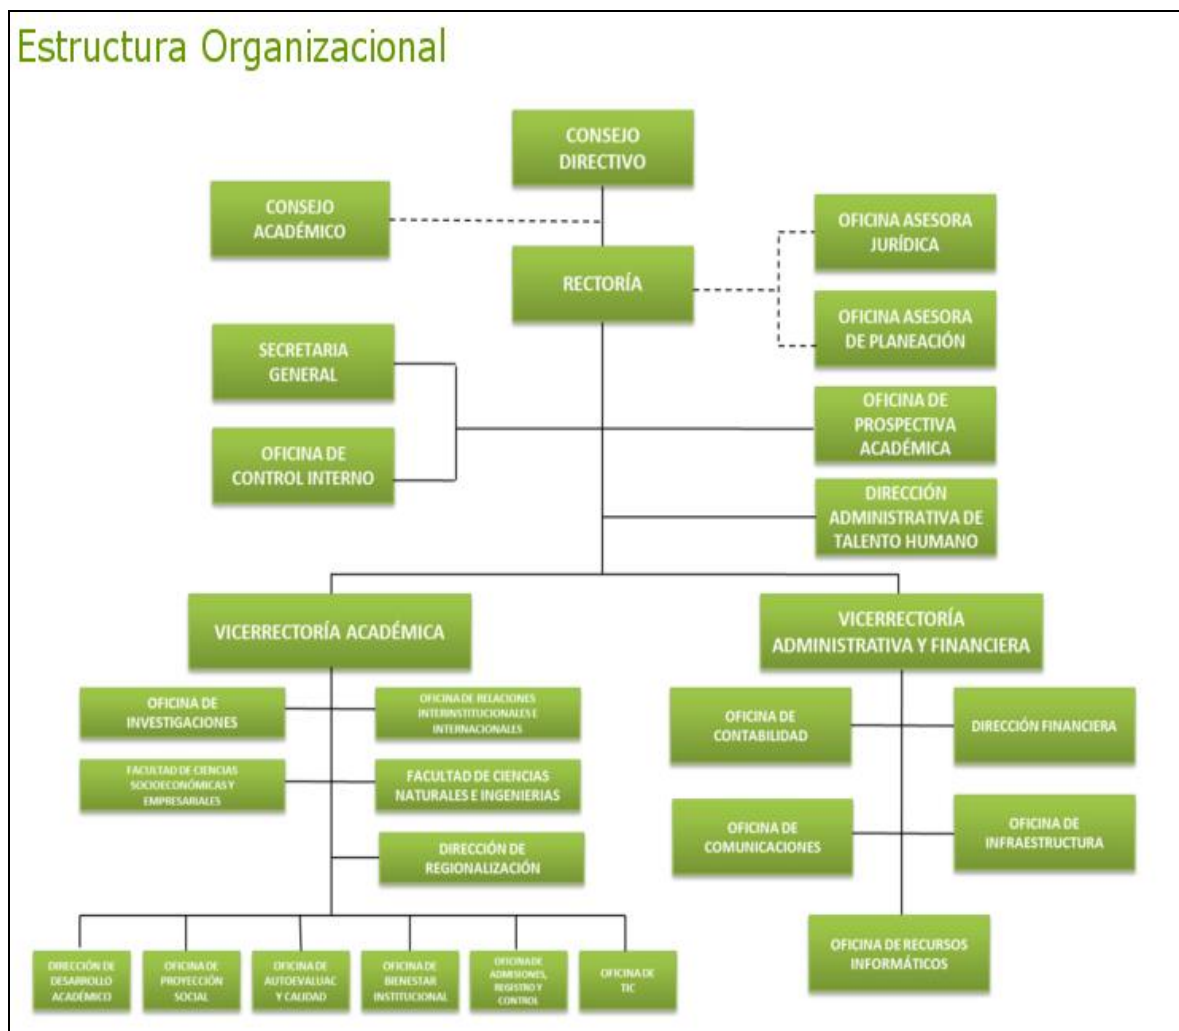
Estructura Organizacional

CONSEJO DIRECTIVO

CONSEJO ACADÉMICO

RECTORÍA

OFICINA ASESORA JURÍDICA

OFICINA ASESORA DE PLANEACIÓN

SECRETARIA GENERAL

OFICINA DE CONTROL INTERNO

OFICINA DE PROSPECTIVA ACADÉMICA

DIRECCIÓN ADMINISTRATIVA DE TALENTO HUMANO

VICERRECTORÍA ACADÉMICA

VICERRECTORÍA ADMINISTRATIVA Y FINANCIERA

OFICINA DE INVESTIGACIONES

OFICINA DE RELACIONES INTERINSTITUCIONALES E INTERNACIONALES

FACULTAD DE CIENCIAS SOCIOECONÓMICAS Y EMPRESARIALES

FACULTAD DE CIENCIAS NATURALES E INGENIERIAS

DIRECCIÓN DE REGIONALIZACIÓN

OFICINA DE CONTABILIDAD

DIRECCIÓN FINANCIERA

OFICINA DE COMUNICACIONES

OFICINA DE INFRAESTRUCTURA

OFICINA DE RECURSOS INFORMÁTICOS

DIRECCIÓN DE DESARROLLO ACADÉMICO

OFICINA DE PROYECCIÓN SOCIAL

OFICINA DE AUTOEVALUAC Y CALIDAD

OFICINA DE BIENESTAR INSTITUCIONAL

OFICINA DE ADMISIONES, REGISTRO Y CONTROL

OFICINA DE TIC